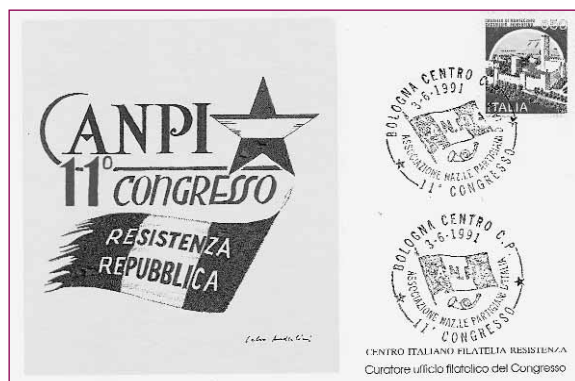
ANPI
11° CONGRESSO
RESISTENZA
REPUBBLICA

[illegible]

ITALIA

BOLOGNA CENTRO C.P.
3-6-1991
ASSOCIAZIONE NAZ.LE PARTIGIANI D'ITALIA
11° CONGRESSO

BOLOGNA CENTRO C.P.
3-6-1991
ASSOCIAZIONE NAZ.LE PARTIGIANI D'ITALIA
11° CONGRESSO

CENTRO ITALIANO FILATELIA RESISTENZA
Curatore ufficio filatelico del Congresso